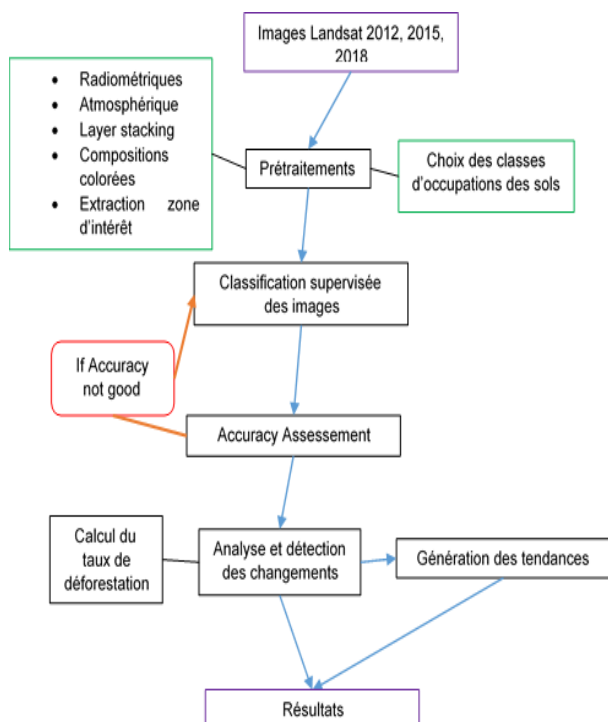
Images Landsat 2012, 2015, 2018

- Radiométriques
- Atmosphérique
- Layer stacking
- Compositions colorées
- Extraction zone d'intérêt

Prétraitements

Choix des classes d'occupations des sols

Classification supervisée des images

If Accuracy not good

Accuracy Assessement

Calcul du taux de déforestation

Analyse et détection des changements

Génération des tendances

Résultats